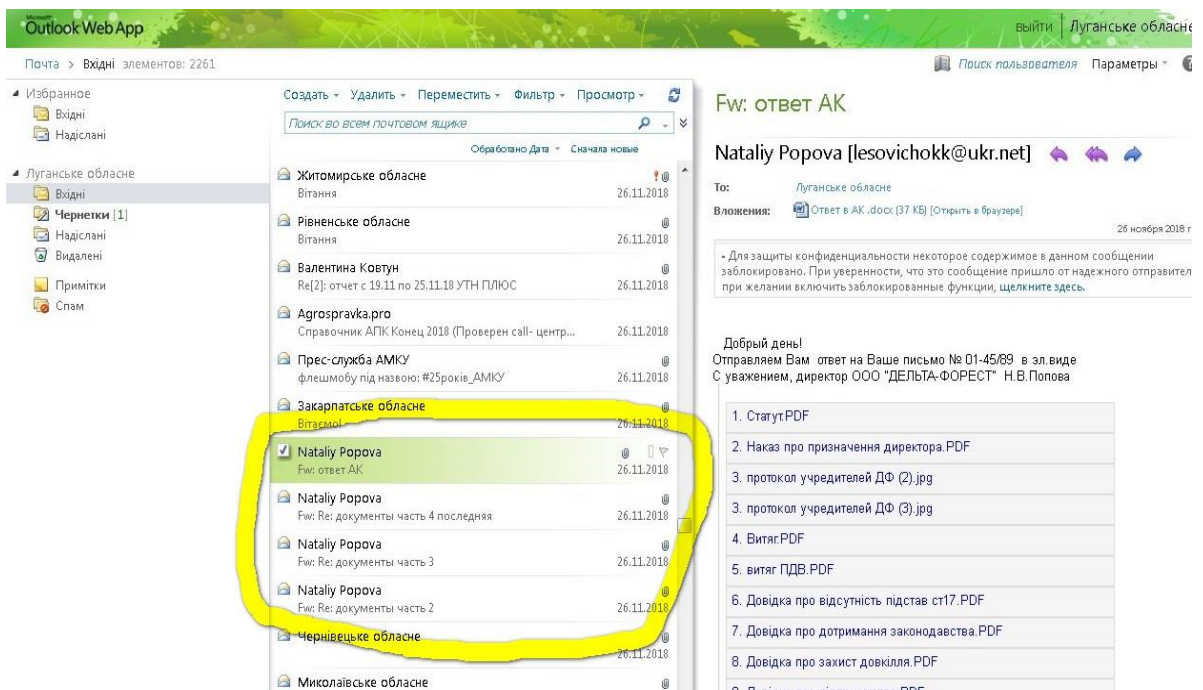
Microsoft Outlook Web App

выйти | Луганське обласне

Почта > Вхідні элементов: 2261

Поиск пользователя Параметры

Избранное
Вхідні
Надіслані

Луганське обласне
Вхідні
Чернетки [1]
Надіслані
Видалені
Примітки
Спам

Создать · Удалить · Переместить · Фильтр · Просмотр ·

Поиск во всем почтовом ящике

Обработано Дата · Сначала новые

Житомирське обласне
Вітання
26.11.2018

Рівненське обласне
Вітання
26.11.2018

Валентина Ковтун
Re[2]: отчет с 19.11 по 25.11.18 УТН ПЛЮС
26.11.2018

Agrospravka.pro
Справочник АПК Конец 2018 (Проверен call- центр...
26.11.2018

Прес-служба АМКУ
флешмобу під назвою: #25років_АМКУ
26.11.2018

Закарпатське обласне
Вітаємо!
26.11.2018

Nataliy Popova
Fw: ответ АК
26.11.2018

Nataliy Popova
Fw: Re: документы часть 4 последняя
26.11.2018

Nataliy Popova
Fw: Re: документы часть 3
26.11.2018

Nataliy Popova
Fw: Re: документы часть 2
26.11.2018

Чернівецьке обласне
26.11.2018

Миколаївське обласне

Fw: ответ АК

Nataliy Popova [lesovichokk@ukr.net]

To: Луганське обласне
Вложения: Ответ в АК .docx (37 КБ) [Открыть в браузере]

26 ноября 2018 г

• Для защиты конфиденциальности некоторое содержимое в данном сообщении заблокировано. При уверенности, что это сообщение пришло от надежного отправител при желании включить заблокированные функции, щелкните здесь.

Добрый день!
Отправляем Вам ответ на Ваше письмо № 01-45/89 в эл.виде
С уважением, директор ООО "ДЕЛЬТА-ФОРЕСТ" Н.В.Попова

| 1. Статут.PDF |
|---|
| 2. Наказ про призначення директора.PDF |
| 3. протокол учредителей ДФ (2).jpg |
| 3. протокол учредителей ДФ (3).jpg |
| 4. Витяг.PDF |
| 5. витяг ПДВ.PDF |
| 6. Довідка про відсутність підстав ст17.PDF |
| 7. Довідка про дотримання законодавства.PDF |
| 8. Довідка про захист довкілля.PDF |
| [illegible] |